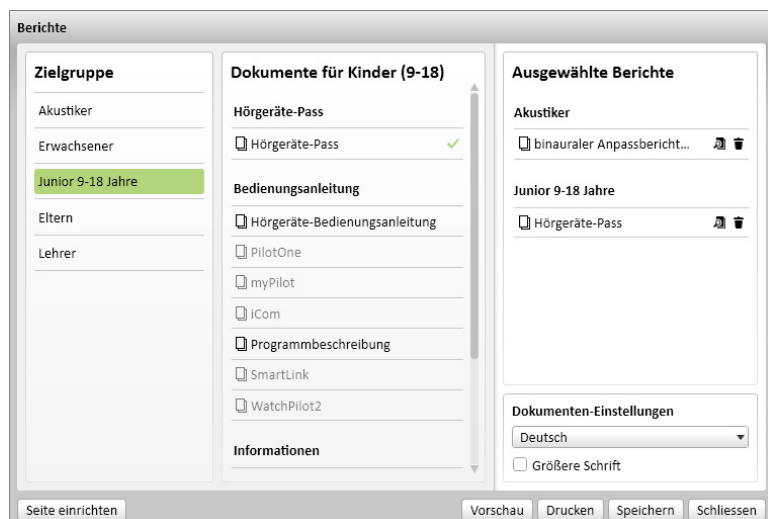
Berichte

Zielgruppe

Akustiker

Erwachsener

Junior 9-18 Jahre

Eltern

Lehrer

Dokumente für Kinder (9-18)

Hörgeräte-Pass

Hörgeräte-Pass ✓

Bedienungsanleitung

Hörgeräte-Bedienungsanleitung

PilotOne

myPilot

iCom

Programmbeschreibung

SmartLink

WatchPilot2

Informationen

Ausgewählte Berichte

Akustiker

binauraler Anpassbericht...

Junior 9-18 Jahre

Hörgeräte-Pass

Dokumenten-Einstellungen

Deutsch

Größere Schrift

Seite einrichten

Vorschau

Drucken

Speichern

Schliessen